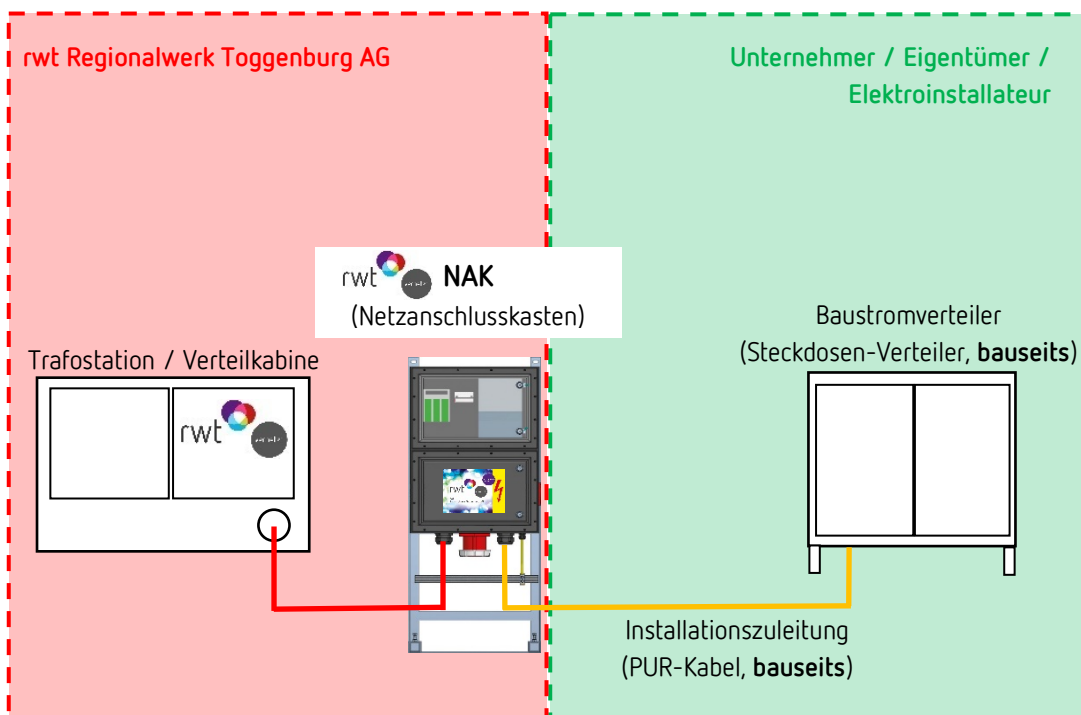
rwt Regionalwerk Toggenburg AG

Unternehmer / Eigentümer / Elektroinstallateur

rwt NAK
(Netzanschlusskasten)

Trafostation / Verteilkabine

rwt

Baustromverteiler
(Steckdosen-Verteiler, **bauseits**)

Installationszuleitung
(PUR-Kabel, **bauseits**)